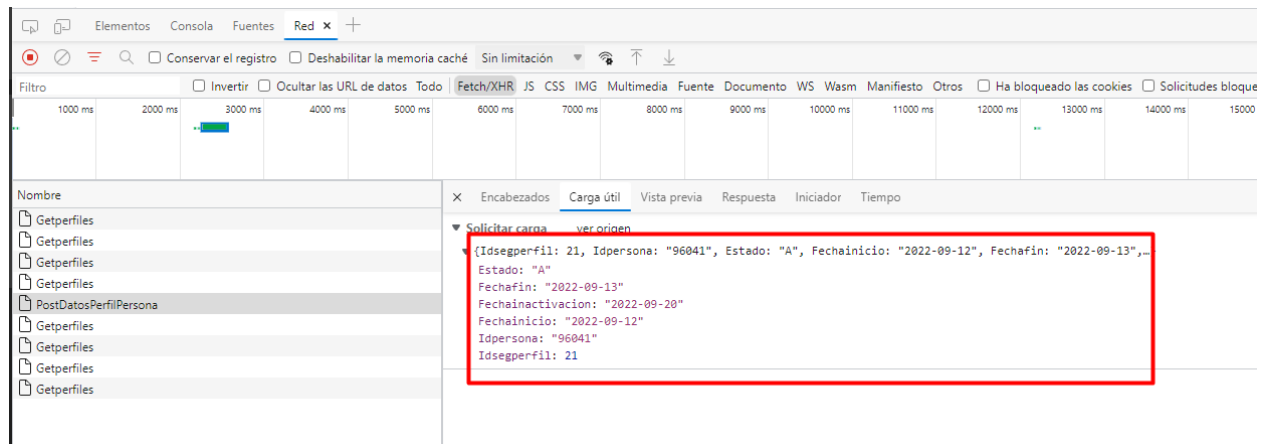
Elementos Consola Fuentes Red × +

Conservar el registro Deshabilitar la memoria caché Sin limitación

Filtro Invertir Ocultar las URL de datos Todo Fetch/XHR JS CSS IMG Multimedia Fuente Documento WS Wasm Manifiesto Otros Ha bloqueado las cookies Solicitudes bloque

1000 ms 2000 ms 3000 ms 4000 ms 5000 ms 6000 ms 7000 ms 8000 ms 9000 ms 10000 ms 11000 ms 12000 ms 13000 ms 14000 ms 15000

Nombre
Getperfiles
Getperfiles
Getperfiles
Getperfiles
PostDatosPerfilPersona
Getperfiles
Getperfiles
Getperfiles
Getperfiles

× Encabezados Carga útil Vista previa Respuesta Iniciador Tiempo

▼ Solicitar carga ver origen
▼ {Idsegperfil: 21, Idpersona: "96041", Estado: "A", Fechainicio: "2022-09-12", Fechafin: "2022-09-13",…
Estado: "A"
Fechafin: "2022-09-13"
Fechainactivacion: "2022-09-20"
Fechainicio: "2022-09-12"
Idpersona: "96041"
Idsegperfil: 21